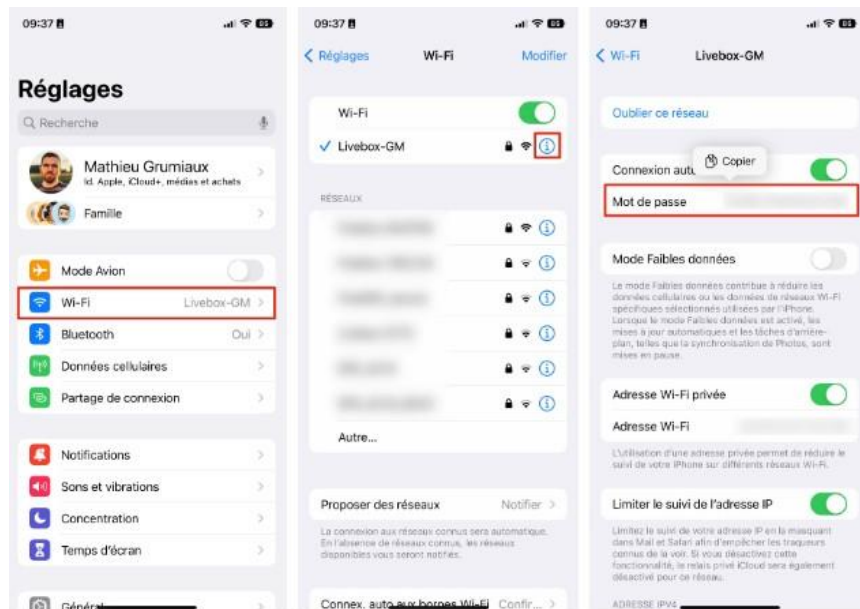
09:37

Réglages

Recherche

Mathieu Grumiaux
Id. Apple, iCloud+, médias et achats

Famille

Mode Avion

Wi-Fi Livebox-GM

Bluetooth Oui

Données cellulaires

Partage de connexion

Notifications

Sons et vibrations

Concentration

Temps d'écran

Général

09:37

Réglages Wi-Fi Modifier

Wi-Fi

Livebox-GM

RÉSEAUX

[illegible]

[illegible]

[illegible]

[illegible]

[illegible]

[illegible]

Autre...

Proposer des réseaux Notifier

La connexion aux réseaux connus sera automatique. En l'absence de réseaux connus, les réseaux disponibles vous seront notifiés.

Connex. auto aux bornes Wi-Fi Confir...

09:37

Wi-Fi Livebox-GM

Oublier ce réseau

Connexion auto

Copier

Mot de passe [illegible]

Mode Faibles données

Le mode Faibles données contribue à réduire les données cellulaires ou les données de réseaux Wi-Fi spécifiques sélectionnés utilisées par l'iPhone. Lorsque le mode Faibles données est activé, les mises à jour automatiques et les tâches d'arrière-plan, telles que la synchronisation de Photos, sont mises en pause.

Adresse Wi-Fi privée

Adresse Wi-Fi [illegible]

L'utilisation d'une adresse privée permet de réduire le suivi de votre iPhone sur différents réseaux Wi-Fi.

Limiter le suivi de l'adresse IP

Limitez le suivi de votre adresse IP en la masquant dans Mail et Safari afin d'empêcher les traqueurs connus de la voir. Si vous désactivez cette fonctionnalité, le relais privé iCloud sera également désactivé pour ce réseau.

ADRESSE IPV4